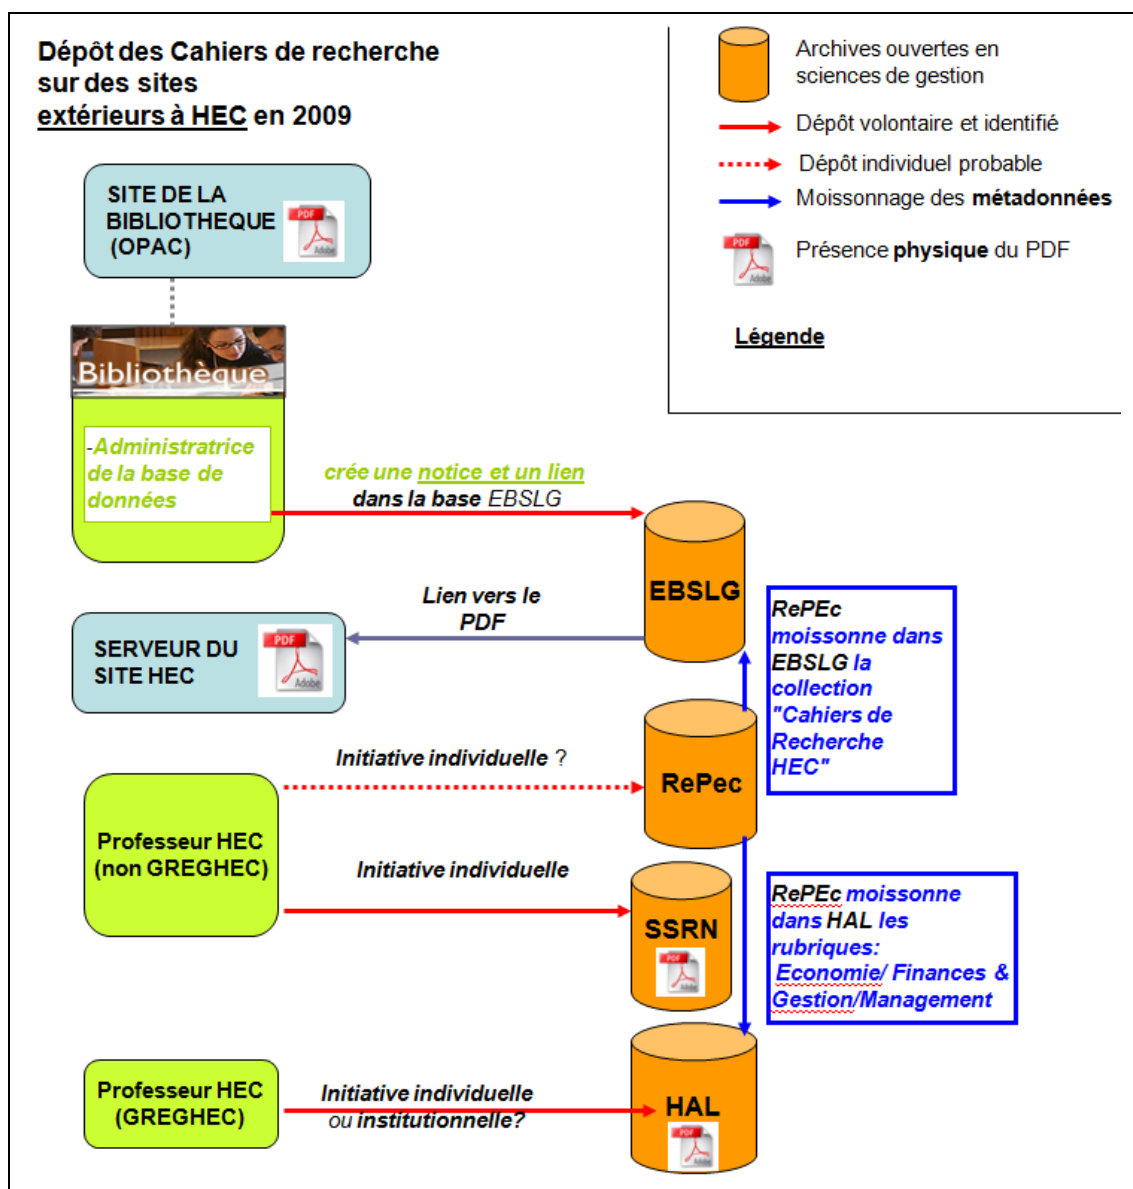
Dépôt des Cahiers de recherche sur des sites extérieurs à HEC en 2009

Archives ouvertes en sciences de gestion

Dépôt volontaire et identifié

Dépôt individuel probable

Moissonnage des métadonnées

PDF

Présence physique du PDF

Légende

SITE DE LA BIBLIOTHEQUE (OPAC)

PDF

Adobe

Bibliothèque

-Administratrice de la base de données

crée une notice et un lien dans la base EBSLG

EBSLG

Lien vers le PDF

SERVEUR DU SITE HEC

PDF

Adobe

RePEc moissonne dans EBSLG la collection "Cahiers de Recherche HEC"

Initiative individuelle ?

RePec

Professeur HEC (non GREGHEC)

Initiative individuelle

SSRN

RePEc moissonne dans HAL les rubriques: Economie/ Finances & Gestion/Management

Professeur HEC (GREGHEC)

Initiative individuelle ou institutionnelle?

HAL